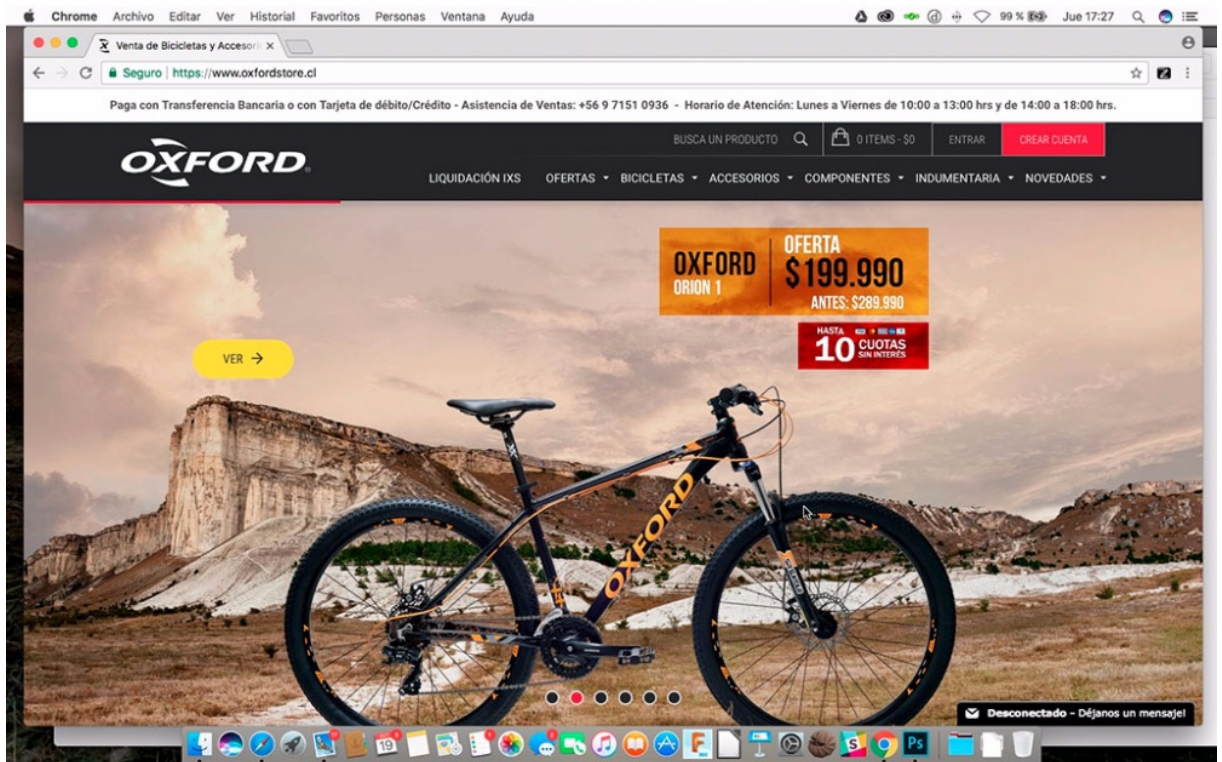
Chrome Archivo Editar Ver Historial Favoritos Personas Ventana Ayuda

99 % Jue 17:27

Venta de Bicicletas y Accesori ×

Seguro | https://www.oxfordstore.cl

Paga con Transferencia Bancaria o con Tarjeta de débito/Crédito - Asistencia de Ventas: +56 9 7151 0936 - Horario de Atención: Lunes a Viernes de 10:00 a 13:00 hrs y de 14:00 a 18:00 hrs.

BUSCA UN PRODUCTO

0 ITEMS - $0

ENTRAR

CREAR CUENTA

OXFORD

LIQUIDACIÓN IXS OFERTAS BICICLETAS ACCESORIOS COMPONENTES INDUMENTARIA NOVEDADES

OXFORD ORION 1

OFERTA $199.990

ANTES: $289.990

HASTA 10 CUOTAS SIN INTERÉS

VER →

OXFORD

Desconectado - Déjanos un mensaje!

19